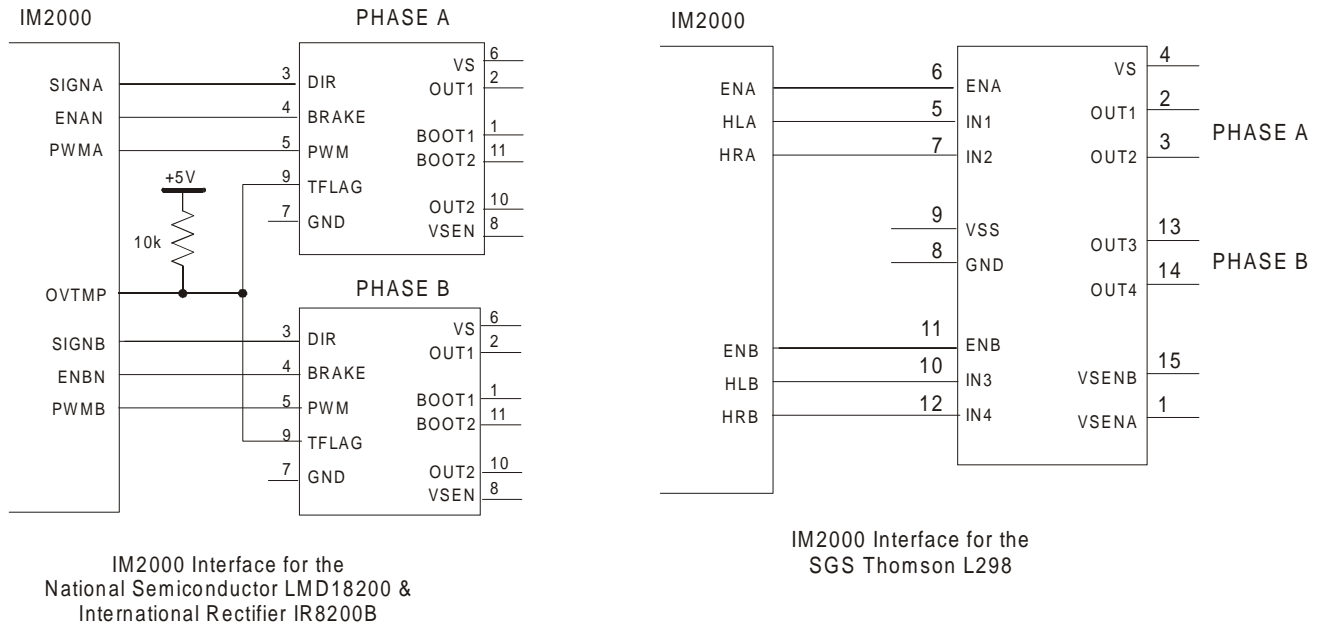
IM2000

PHASE A

SIGNA
ENAN
PWMA

3 DIR
4 BRAKE
5 PWM
9 TFLAG
7 GND

VS 6
OUT1 2
BOOT1 1
BOOT2 11
OUT2 10
VSEN 8

+5V
10k

OVTMP

PHASE B

SIGNB
ENBN
PWMB

3 DIR
4 BRAKE
5 PWM
9 TFLAG
7 GND

VS 6
OUT1 2
BOOT1 1
BOOT2 11
OUT2 10
VSEN 8

IM2000 Interface for the National Semiconductor LMD18200 & International Rectifier IR8200B

IM2000

ENA
HLA
HRA

6 ENA
5 IN1
7 IN2
9 VSS
8 GND

VS 4
OUT1 2
OUT2 3
PHASE A
OUT3 13
OUT4 14
PHASE B

ENB
HLB
HRB

11 ENB
10 IN3
12 IN4

VSENB 15
VSENA 1

IM2000 Interface for the SGS Thomson L298